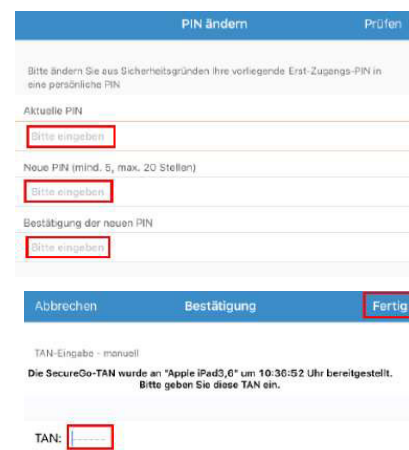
PIN ändern
Prüfen

Bitte ändern Sie aus Sicherheitsgründen Ihre vorliegende Erst-Zugangs-PIN in eine persönliche PIN

Aktuelle PIN
Bitte eingeben

Neue PIN (mind. 5, max. 20 Stellen)
Bitte eingeben

Bestätigung der neuen PIN
Bitte eingeben

Abbrechen
Bestätigung
Fertig

TAN-Eingabe - manuell

Die SecureGo-TAN wurde an "Apple iPad3,6" um 10:36:52 Uhr bereitgestellt. Bitte geben Sie diese TAN ein.

TAN: